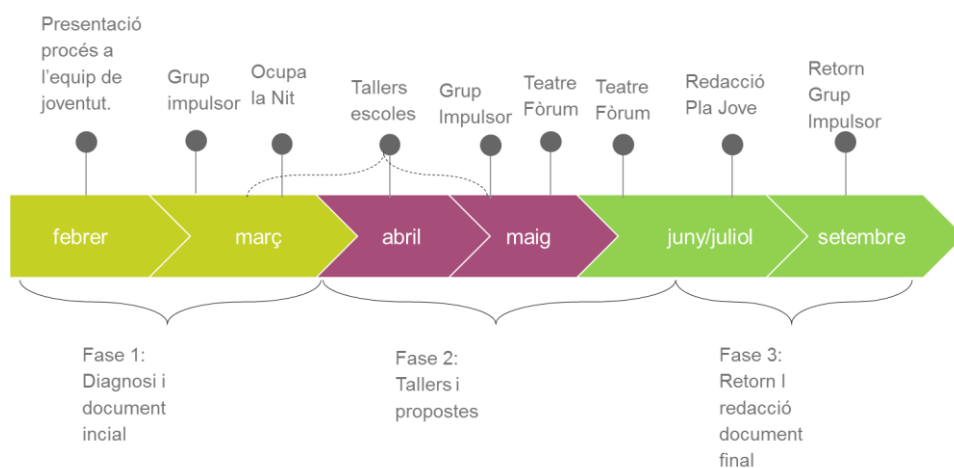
Presentació procés a l'equip de joventut.

Grup impulsor

Ocupa la Nit

Tallers escoles

Grup Impulsor

Teatre Fòrum

Teatre Fòrum

Redacció Pla Jove

Retorn Grup Impulsor

febrer

març

abril

maig

juny/juliol

setembre

Fase 1: Diagnosi i document incial

Fase 2: Tallers i propostes

Fase 3: Retorn I redacció document final